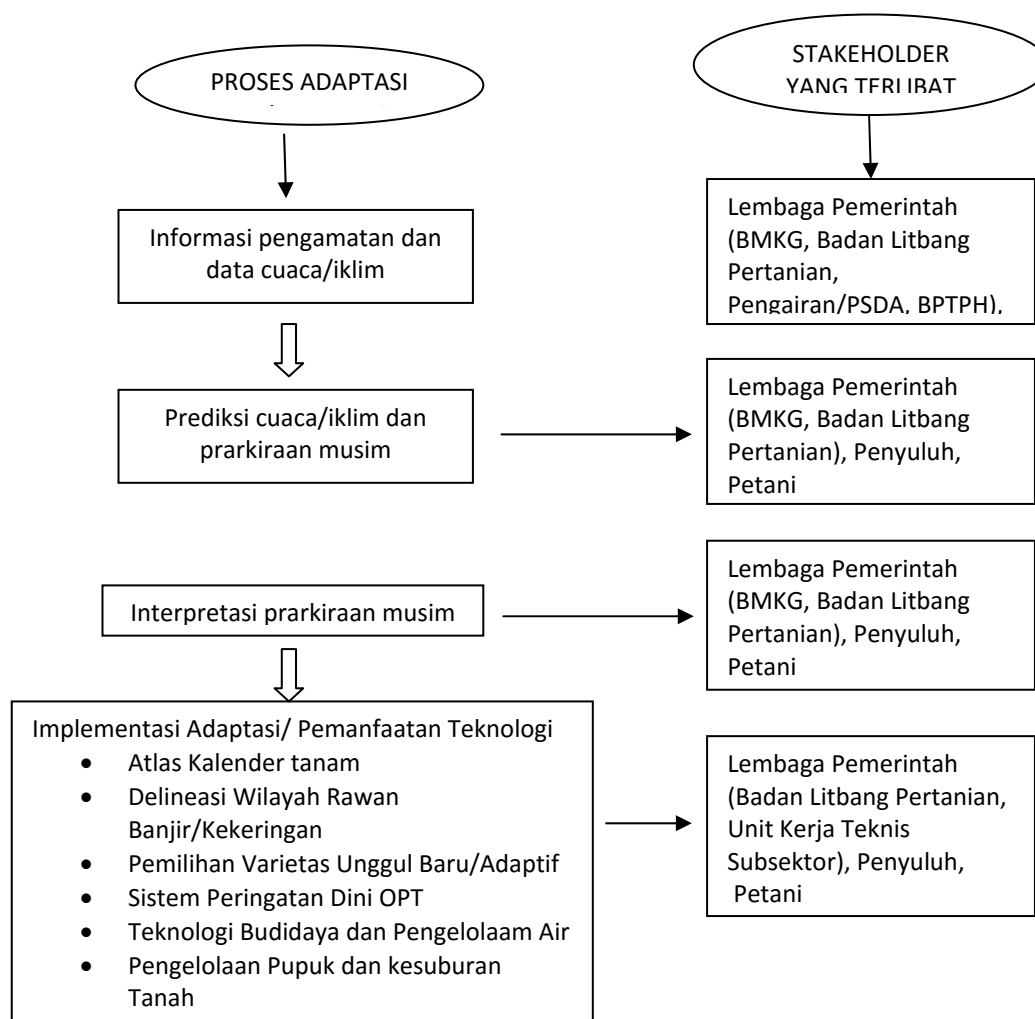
PROSES ADAPTASI

STAKEHOLDER YANG TERLIBAT

Informasi pengamatan dan data cuaca/iklim

Lembaga Pemerintah (BMKG, Badan Litbang Pertanian, Pengairan/PSDA, BPTPH),

Prediksi cuaca/iklim dan prarkiraan musim

Lembaga Pemerintah (BMKG, Badan Litbang Pertanian), Penyuluh, Petani

Interpretasi prarkiraan musim

Lembaga Pemerintah (BMKG, Badan Litbang Pertanian), Penyuluh, Petani

Implementasi Adaptasi/ Pemanfaatan Teknologi
- Atlas Kalender tanam
- Delineasi Wilayah Rawan Banjir/Kekeringan
- Pemilihan Varietas Unggul Baru/Adaptif
- Sistem Peringatan Dini OPT
- Teknologi Budidaya dan Pengelolaam Air
- Pengelolaan Pupuk dan kesuburan Tanah

Lembaga Pemerintah (Badan Litbang Pertanian, Unit Kerja Teknis Subsektor), Penyuluh, Petani